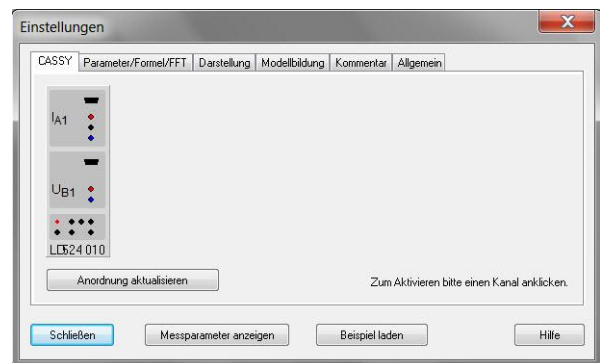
Einstellungen

CASSY | Parameter/Formel/FFT | Darstellung | Modellbildung | Kommentar | Allgemein

$I_{A1}$

$U_{B1}$

LD524 010

Anordnung aktualisieren

Zum Aktivieren bitte einen Kanal anklicken.

Schließen

Messparameter anzeigen

Beispiel laden

Hilfe